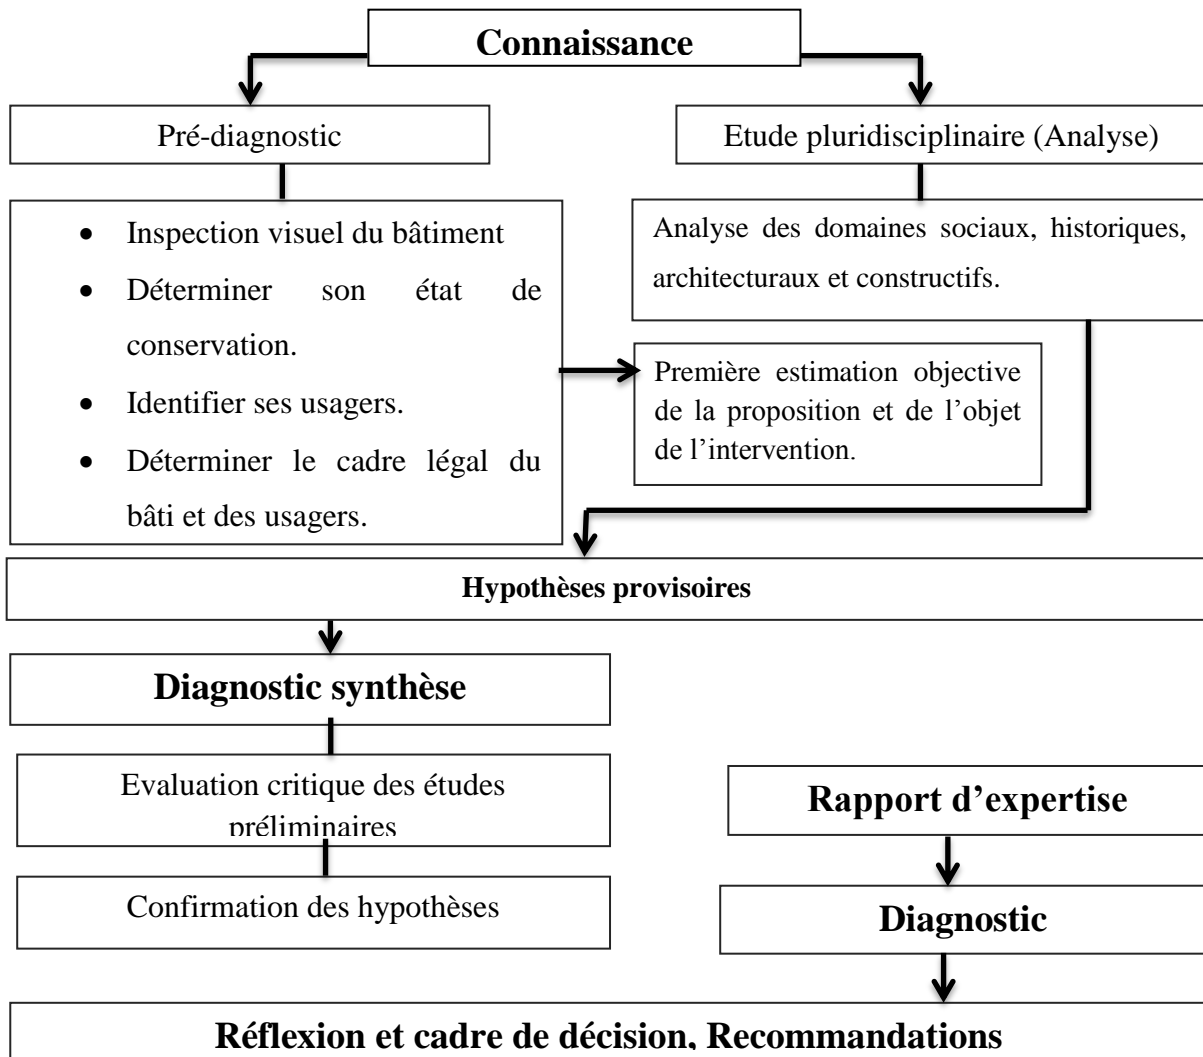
Connaissance

Pré-diagnostic

Etude pluridisciplinaire (Analyse)

- Inspection visuel du bâtiment
- Déterminer son état de conservation.
- Identifier ses usagers.
- Déterminer le cadre légal du bâti et des usagers.

Analyse des domaines sociaux, historiques, architecturaux et constructifs.

Première estimation objective de la proposition et de l'objet de l'intervention.

Hypothèses provisoires

Diagnostic synthèse

Evaluation critique des études préliminaires

Confirmation des hypothèses

Rapport d'expertise

Diagnostic

Réflexion et cadre de décision, Recommandations